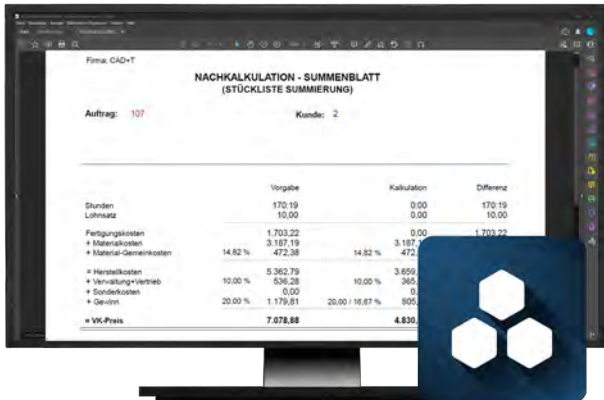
Firma: CAD+T

NACHKALKULATION - SUMMENBLATT
(STÜCKLISTE SUMMIERUNG)

Auftrag: 107

Kunde: 2

| | | Vorgabe | | Kalkulation | Differenz |
|---|---|---|---|---|---|
| Stunden | | 170:19 | | 0:00 | 170:19 |
| Lohnsatz | | 10,00 | | 0,00 | 10,00 |
| Fertigungskosten | | 1.703,22 | | 0,00 | 1.703,22 |
| + Materialkosten | | 3.187,19 | | 3.187,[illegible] | |
| + Material-Gemeinkosten | 14,82 % | 472,38 | 14,82 % | 472,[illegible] | |
| = Herstellkosten | | 5.362,79 | | 3.659,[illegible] | |
| + Verwaltung+Vertrieb | 10,00 % | 536,28 | 10,00 % | 365,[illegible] | |
| + Sonderkosten | | 0,00 | | 0,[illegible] | |
| + Gewinn | 20,00 % | 1.179,81 | 20,00 / 16,67 % | 805,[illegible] | |
| = VK-Preis | | 7.078,88 | | 4.830,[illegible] | |